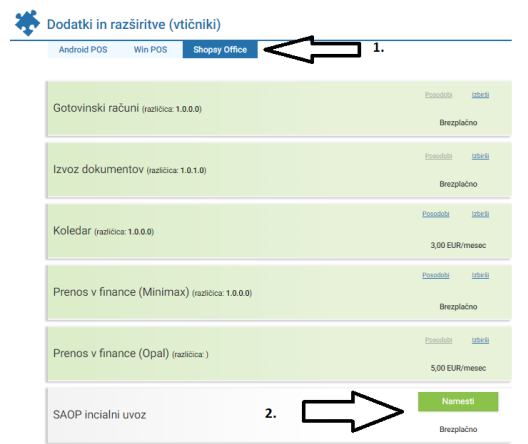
Dodatki in razširitve (vtičniki)

Android POS | Win POS | Shopsy Office

1.

Gotovinski računi (različica: 1.0.0.0)
Posodobi Izbriši
Brezplačno

Izvoz dokumentov (različica: 1.0.1.0)
Posodobi Izbriši
Brezplačno

Koledar (različica: 1.0.0.0)
Posodobi Izbriši
3,00 EUR/mesec

Prenos v finance (Minimax) (različica: 1.0.0.0)
Posodobi Izbriši
Brezplačno

Prenos v finance (Opal) (različica: )
Posodobi Izbriši
5,00 EUR/mesec

SAOP incialni uvoz
2.
Namesti
Brezplačno